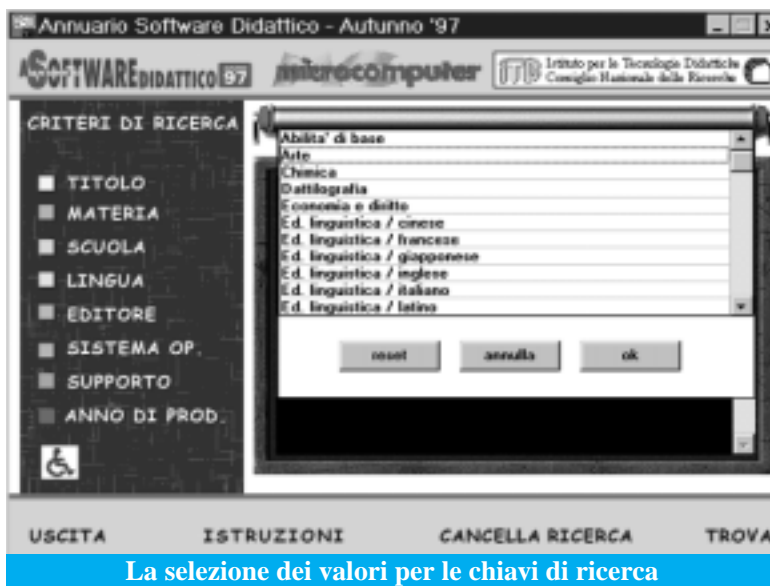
Annuario Software Didattico - Autunno '97

SOFTWARE DIDATTICO 97 microcomputer ITD Istituto per le Tecnologie Didattiche Consiglio Nazionale delle Ricerche

CRITERI DI RICERCA

TITOLO
MATERIA
SCUOLA
LINGUA
EDITORE
SISTEMA OP.
SUPPORTO
ANNO DI PROD.

Abilita' di base
Arte
Chimica
Dattilografia
Economia e diritto
Ed. linguistica / cinese
Ed. linguistica / francese
Ed. linguistica / giapponese
Ed. linguistica / inglese
Ed. linguistica / italiano
Ed. linguistica / latino

reset
annulla
ok

USCITA
ISTRUZIONI
CANCELLA RICERCA
TROVA

La selezione dei valori per le chiavi di ricerca